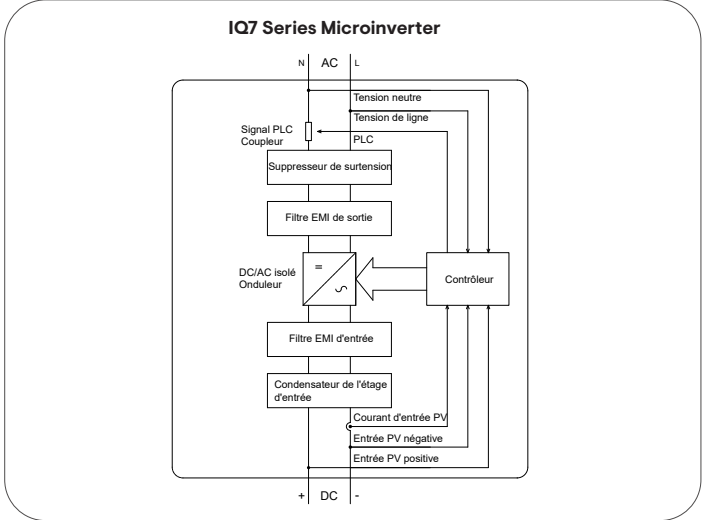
IQ7 Series Microinverter

N AC L

Tension neutre

Tension de ligne

Signal PLC Coupleur

PLC

Suppresseur de surtension

Filtre EMI de sortie

DC/AC isolé Onduleur

=

~

Contrôleur

Filtre EMI d'entrée

Condensateur de l'étage d'entrée

Courant d'entrée PV

Entrée PV négative

Entrée PV positive

+ DC -